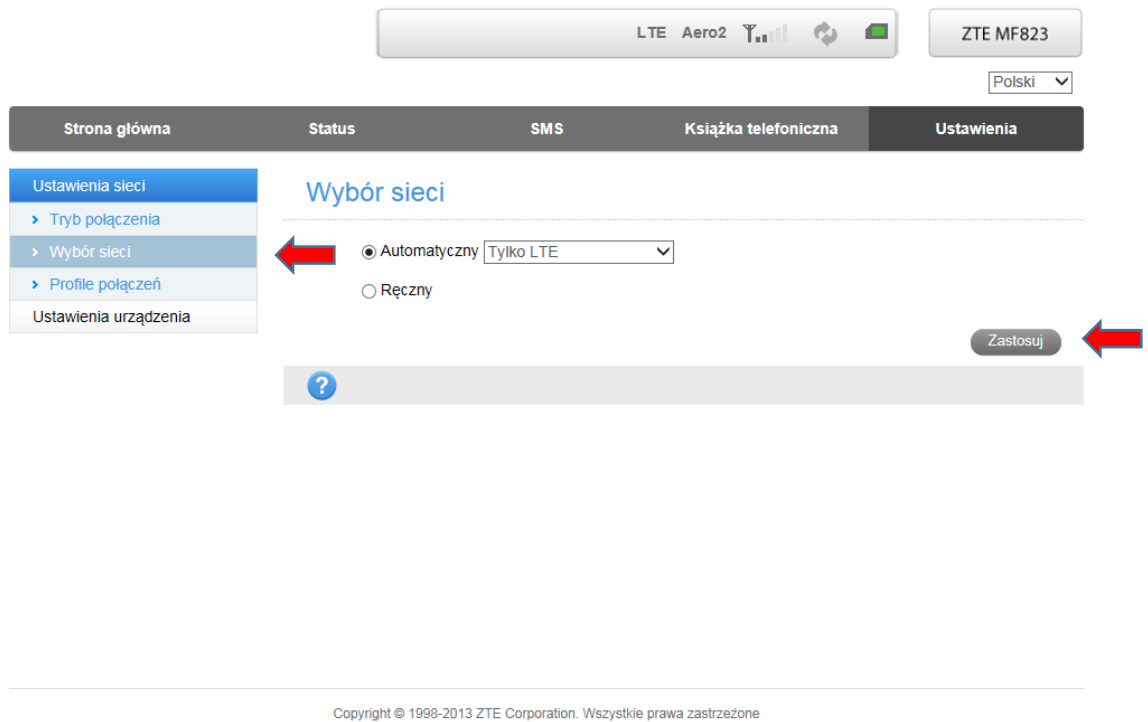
LTE Aero2

ZTE MF823

Polski

Strona główna | Status | SMS | Książka telefoniczna | Ustawienia

Ustawienia sieci
› Tryb połączenia
› Wybór sieci
› Profile połączeń
Ustawienia urządzenia

Wybór sieci

Automatyczny Tylko LTE

Ręczny

Zastosuj

?

Copyright © 1998-2013 ZTE Corporation. Wszystkie prawa zastrzeżone